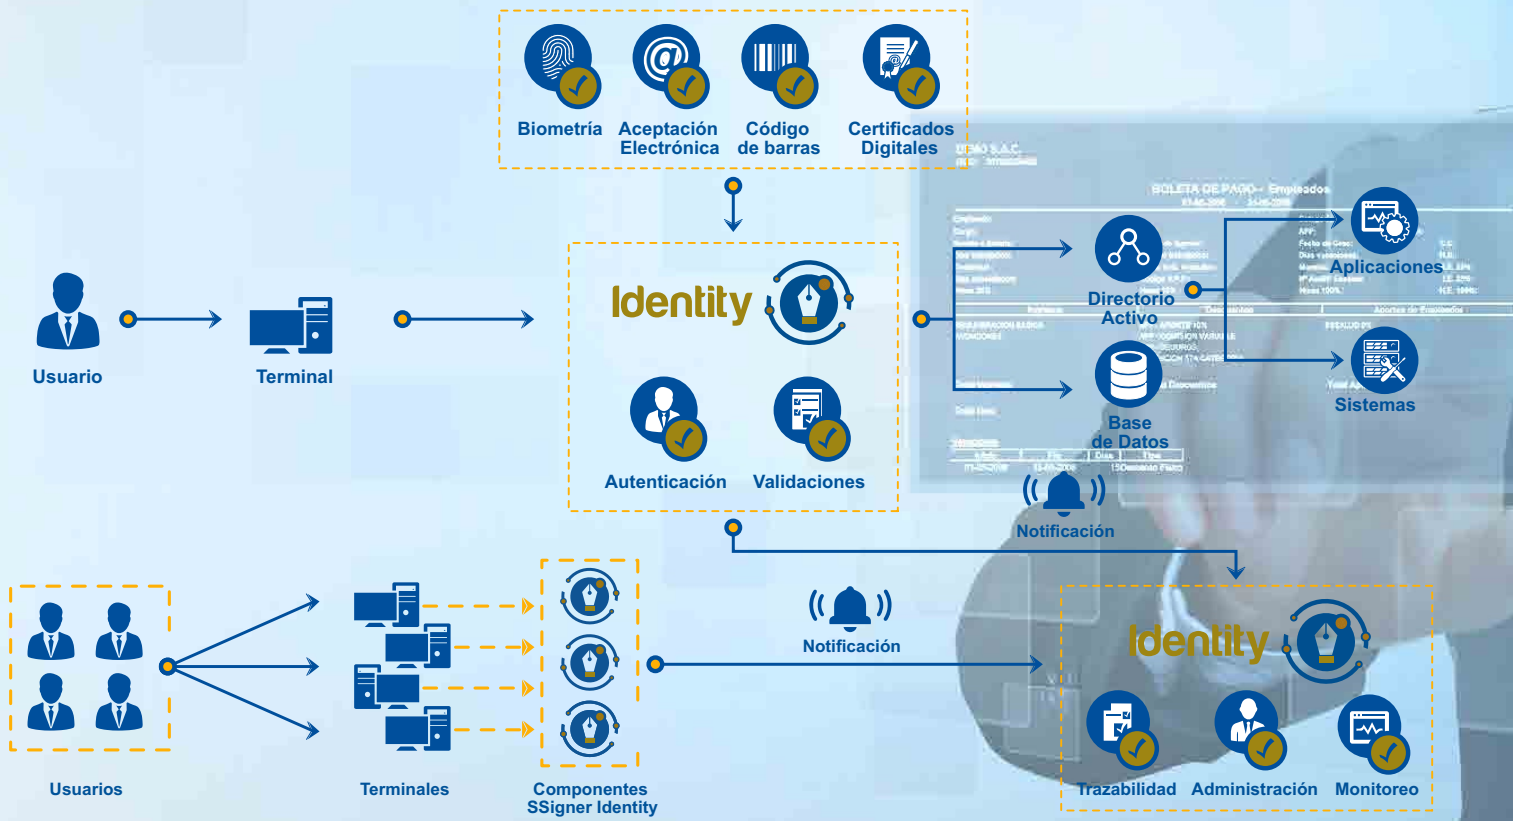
Biometría

Aceptación Electrónica

Código de barras

Certificados Digitales

Usuario

Terminal

Identity

Autenticación

Validaciones

Directorio Activo

Base de Datos

Aplicaciones

Sistemas

Notificación

Usuarios

Terminales

Componentes SSigner Identity

Notificación

Identity

Trazabilidad

Administración

Monitoreo